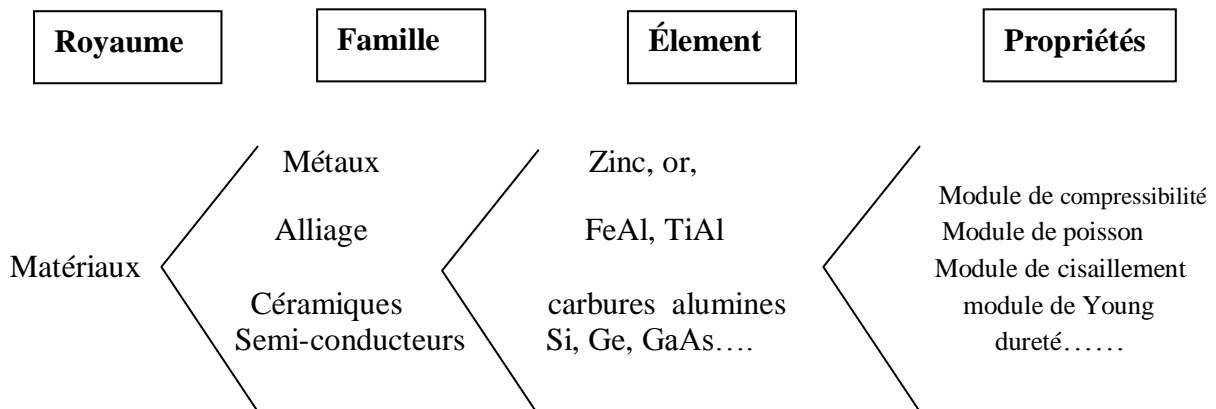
Royaume

Famille

Élement

Propriétés

Matériaux

Métaux

Alliage

Céramiques
Semi-conducteurs

Zinc, or,

FeAl, TiAl

carbures alumines
Si, Ge, GaAs….

Module de compressibilité
Module de poisson
Module de cisaillement
module de Young
dureté……